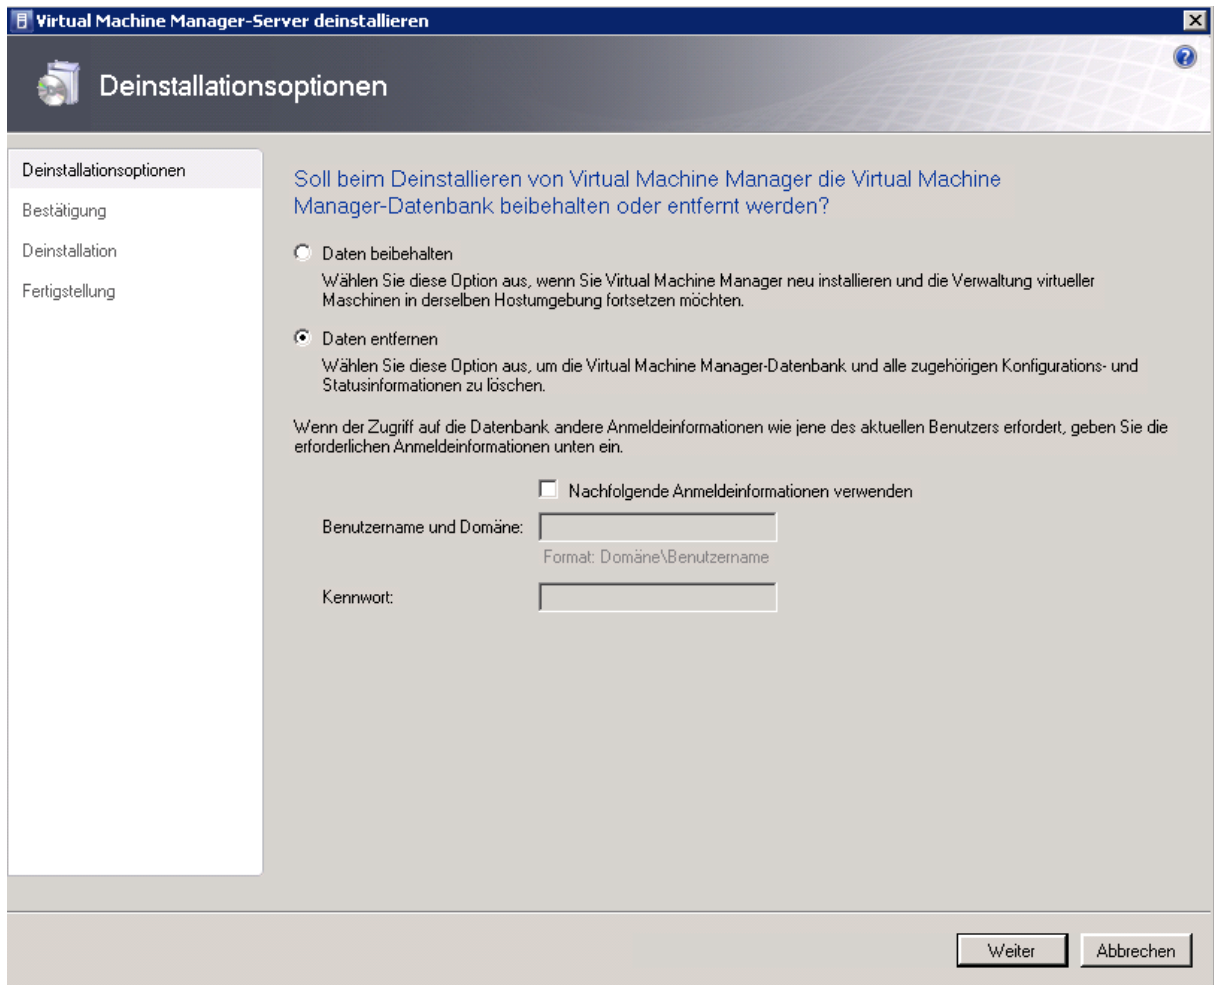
Virtual Machine Manager-Server deinstallieren

Deinstallationsoptionen

Deinstallationsoptionen
Bestätigung
Deinstallation
Fertigstellung

Soll beim Deinstallieren von Virtual Machine Manager die Virtual Machine Manager-Datenbank beibehalten oder entfernt werden?

Daten beibehalten
Wählen Sie diese Option aus, wenn Sie Virtual Machine Manager neu installieren und die Verwaltung virtueller Maschinen in derselben Hostumgebung fortsetzen möchten.

Daten entfernen
Wählen Sie diese Option aus, um die Virtual Machine Manager-Datenbank und alle zugehörigen Konfigurations- und Statusinformationen zu löschen.

Wenn der Zugriff auf die Datenbank andere Anmeldeinformationen wie jene des aktuellen Benutzers erfordert, geben Sie die erforderlichen Anmeldeinformationen unten ein.

Nachfolgende Anmeldeinformationen verwenden

Benutzername und Domäne:
Format: Domäne\Benutzername

Kennwort:

Weiter
Abbrechen